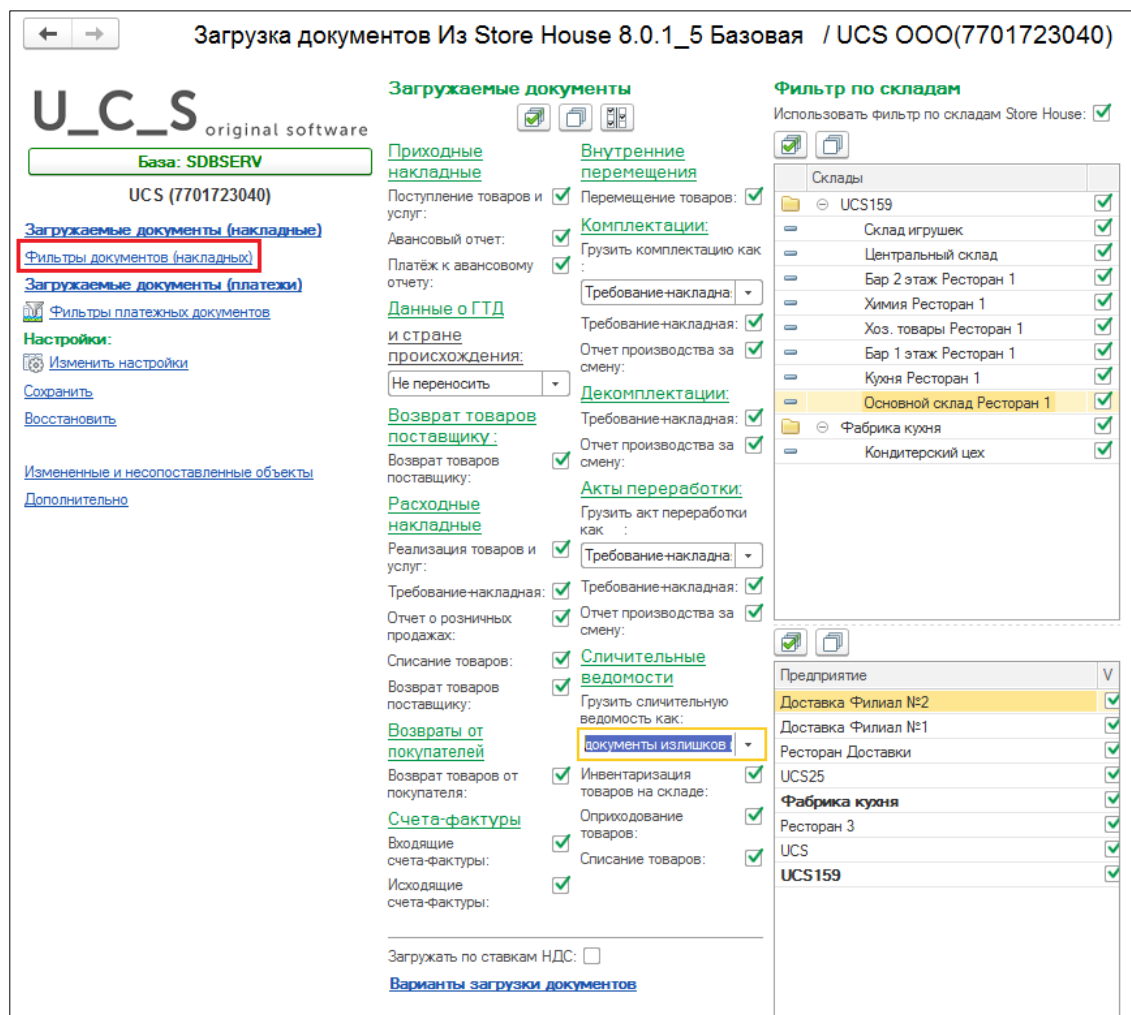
Загрузка документов Из Store House 8.0.1_5 Базовая / UCS ООО(7701723040)

U_C_S original software

База: SDBSERV

UCS (7701723040)

Загружаемые документы (накладные)
Фильтры документов (накладных)
Загружаемые документы (платежи)
Фильтры платежных документов
Настройки:
Изменить настройки
Сохранить
Восстановить

Измененные и несопоставленные объекты
Дополнительно

Загружаемые документы

Приходные накладные
Поступление товаров и услуг:
Авансовый отчет:
Платёж к авансовому отчету:
Данные о ГТД и стране происхождения:
Не переносить
Возврат товаров поставщику :
Возврат товаров поставщику:
Расходные накладные
Реализация товаров и услуг:
Требование-накладная:
Отчет о розничных продажах:
Списание товаров:
Возврат товаров поставщику:
Возвраты от покупателей
Возврат товаров от покупателя:
Счета-фактуры
Входящие счета-фактуры:
Исходящие счета-фактуры:

Внутренние перемещения
Перемещение товаров:
Комплектации:
Грузить комплектацию как :
Требование-накладна
Требование-накладная:
Отчет производства за смену:
Декомплектации:
Требование-накладная:
Отчет производства за смену:
Акты переработки:
Грузить акт переработки как :
Требование-накладна
Требование-накладная:
Отчет производства за смену:
Сличительные ведомости
Грузить сличительную ведомость как:
документы излишков
Инвентаризация товаров на складе:
Оприходование товаров:
Списание товаров:

Загружать по ставкам НДС:
Варианты загрузки документов

Фильтр по складам
Использовать фильтр по складам Store House:

| Склады |
|---|
| UCS159 |
| Склад игрушек |
| Центральный склад |
| Бар 2 этаж Ресторан 1 |
| Химия Ресторан 1 |
| Хоз. товары Ресторан 1 |
| Бар 1 этаж Ресторан 1 |
| Кухня Ресторан 1 |
| Основной склад Ресторан 1 |
| Фабрика кухня |
| Кондитерский цех |

| Предприятие | V |
|---|---|
| Доставка Филиал №2 | |
| Доставка Филиал №1 | |
| Ресторан Доставки | |
| UCS25 | |
| Фабрика кухня | |
| Ресторан 3 | |
| UCS | |
| UCS159 | |